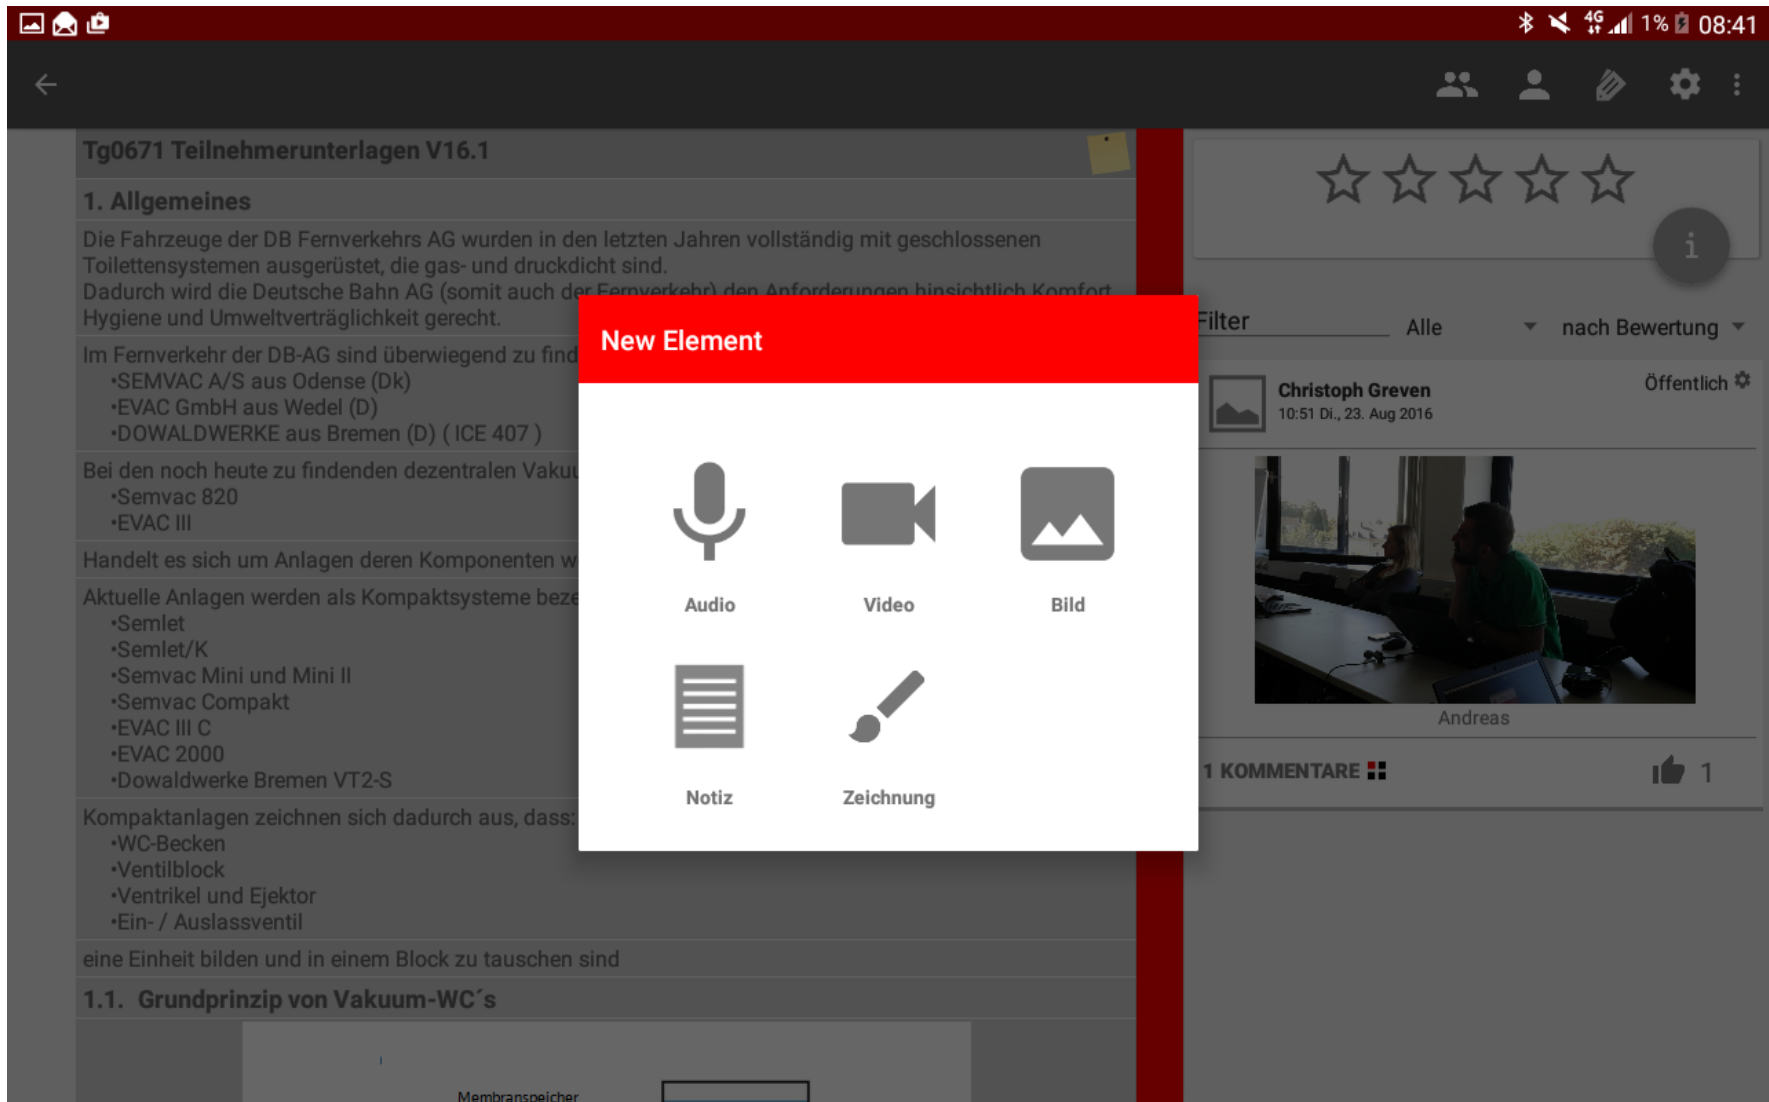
1% 08:41

Tg0671 Teilnehmerunterlagen V16.1

1. Allgemeines

Die Fahrzeuge der DB Fernverkehrs AG wurden in den letzten Jahren vollständig mit geschlossenen Toilettensystemen ausgerüstet, die gas- und druckdicht sind.
Dadurch wird die Deutsche Bahn AG (somit auch der Fernverkehr) den Anforderungen hinsichtlich Komfort, Hygiene und Umweltverträglichkeit gerecht.

Im Fernverkehr der DB-AG sind überwiegend zu find
•SEMVAC A/S aus Odense (Dk)
•EVAC GmbH aus Wedel (D)
•DOWALDWERKE aus Bremen (D) ( ICE 407 )

Bei den noch heute zu findenden dezentralen Vaku
•Semvac 820
•EVAC III

Handelt es sich um Anlagen deren Komponenten w

Aktuelle Anlagen werden als Kompaktsysteme beze
•Semlet
•Semlet/K
•Semvac Mini und Mini II
•Semvac Compakt
•EVAC III C
•EVAC 2000
•Dowaldwerke Bremen VT2-S

Kompaktanlagen zeichnen sich dadurch aus, dass:
•WC-Becken
•Ventilblock
•Ventrikel und Ejektor
•Ein- / Auslassventil

eine Einheit bilden und in einem Block zu tauschen sind

1.1. Grundprinzip von Vakuum-WC´s

Membranspeicher

New Element

Audio

Video

Bild

Notiz

Zeichnung

Filter

Alle

nach Bewertung

Christoph Greven
10:51 Di., 23. Aug 2016

Öffentlich

Andreas

1 KOMMENTARE

1